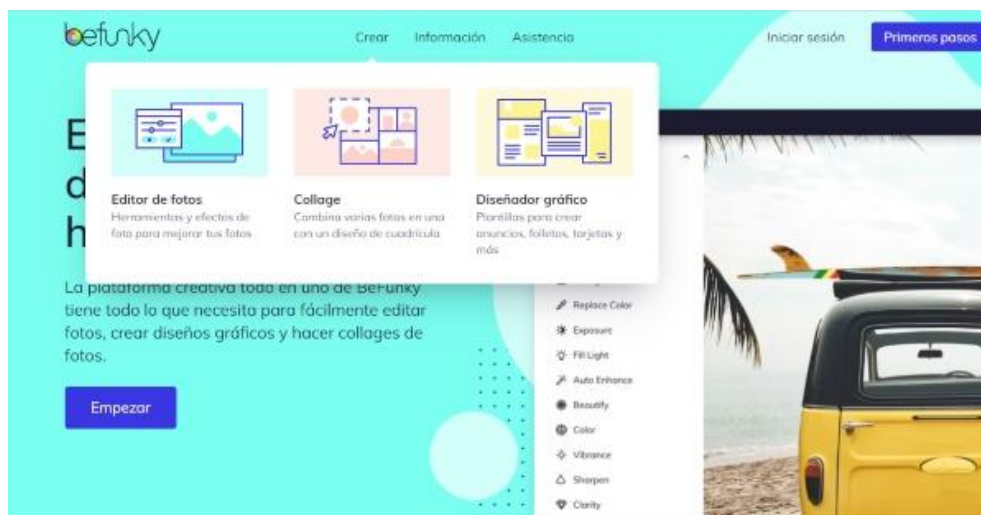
befunky

Crear Información Asistencia

Iniciar sesión Primeros pasos

Editor de fotos
Herramientas y efectos de foto para mejorar tus fotos

Collage
Combina varias fotos en una con un diseño de cuadrícula

Diseñador gráfico
Plantillas para crear anuncios, folletos, tarjetas y más

E
d
h

La plataforma creativa todo en uno de BeFunky tiene todo lo que necesita para fácilmente editar fotos, crear diseños gráficos y hacer collages de fotos.

Empezar

Replace Color
Exposure
Fill Light
Auto Enhance
Beautify
Color
Vibrance
Sharpen
Clarity